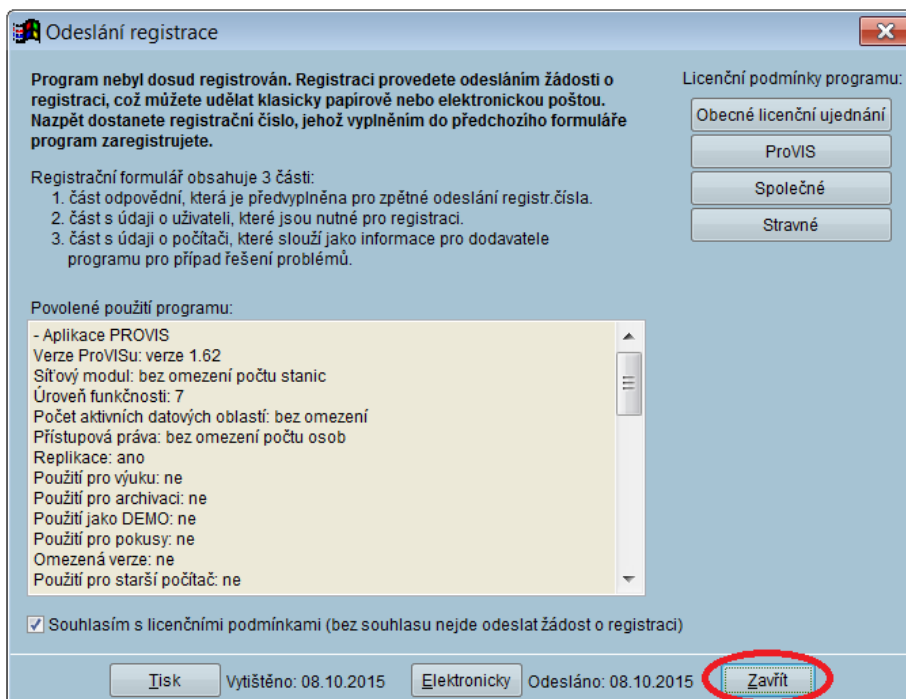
Odeslání registrace

Program nebyl dosud registrován. Registraci provedete odesláním žádosti o registraci, což můžete udělat klasicky papírově nebo elektronickou poštou. Nazpět dostanete registrační číslo, jehož vyplněním do předchozího formuláře program zaregistrujete.

Registrační formulář obsahuje 3 části:
1. část odpovědní, která je předvyplněna pro zpětné odeslání registr.čísla.
2. část s údaji o uživateli, které jsou nutné pro registraci.
3. část s údaji o počítači, které slouží jako informace pro dodavatele programu pro případ řešení problémů.

Licenční podmínky programu:
Obecné licenční ujednání
ProVIS
Společné
Stravné

Povolené použití programu:
- Aplikace PROVIS
Verze ProVISu: verze 1.62
Síťový modul: bez omezení počtu stanic
Úroveň funkčnosti: 7
Počet aktivních datových oblastí: bez omezení
Přístupová práva: bez omezení počtu osob
Replikace: ano
Použití pro výuku: ne
Použití pro archivaci: ne
Použití jako DEMO: ne
Použití pro pokusy: ne
Omezená verze: ne
Použití pro starší počítač: ne

Souhlasím s licenčními podmínkami (bez souhlasu nejde odeslat žádost o registraci)

Tisk
Vytištěno: 08.10.2015
Elektronicky
Odesláno: 08.10.2015
Zavřít